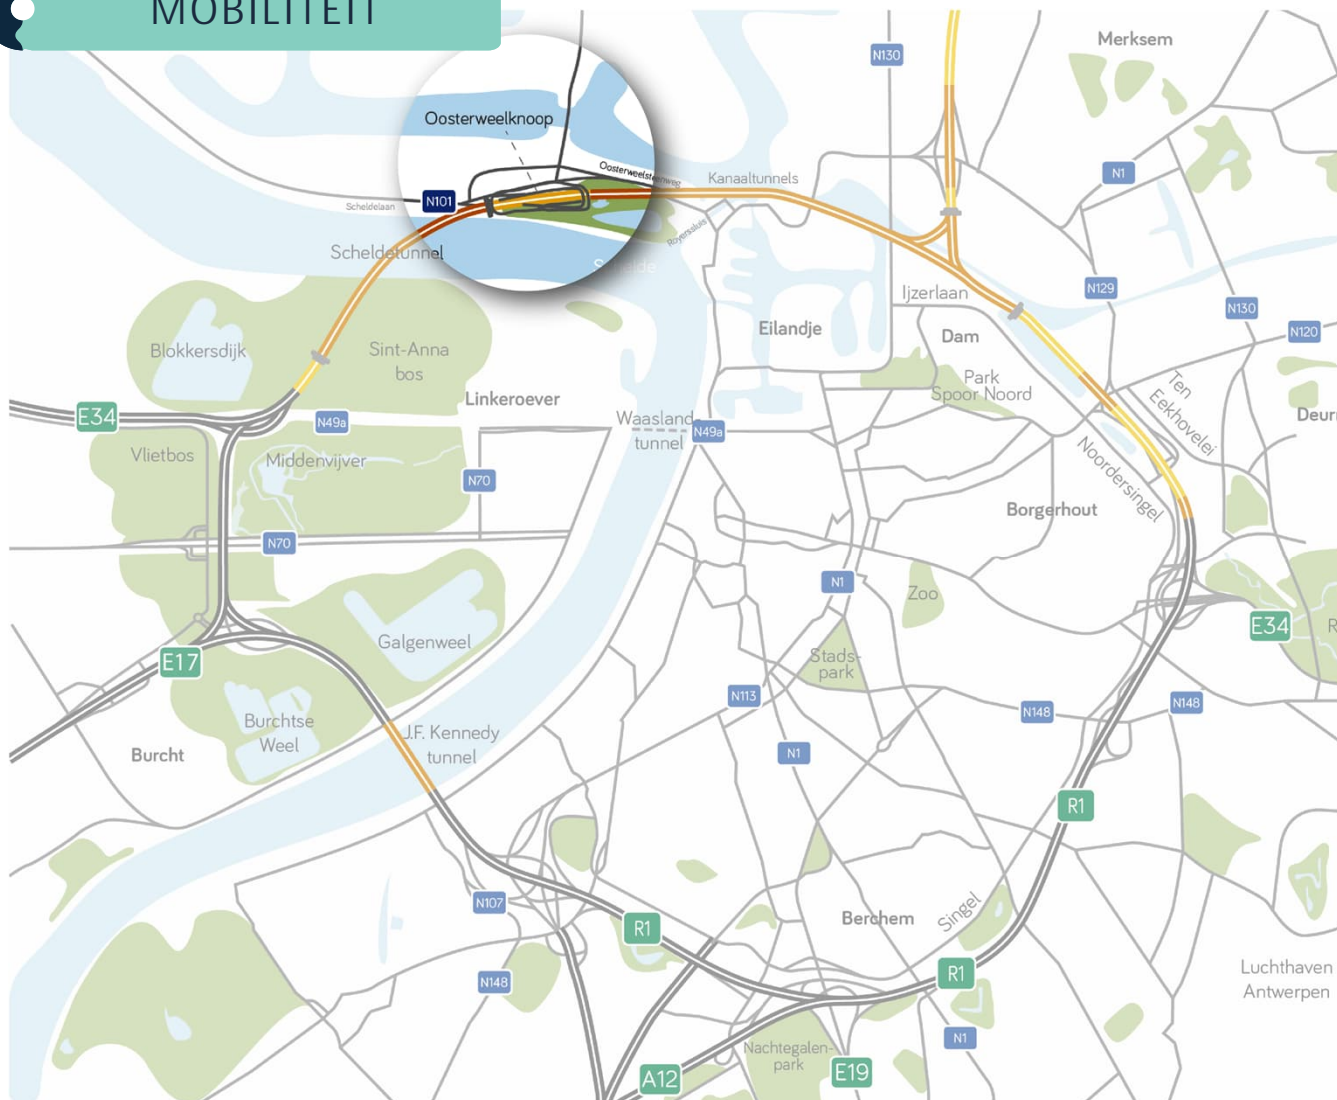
MOBILITEIT

Oosterweelknoop
Oosterweelsteenweg
Scheldelaan
N101
Royerssluis
Schelde
Kanaaltunnels
N130
Merksem
N1
Scheldetunnel
Ijzerlaan
N129
N130
N120
Blokkersdijk
Sint-Anna bos
Eilandje
Dam
Park Spoor Noord
Ten Eekhovelei
Deurne
E34
Linkeroever
N49a
Waasland tunnel
N49a
Noordersingel
Vlietbos
Middenvijver
N70
Borgerhout
N70
N1
Zoo
E34
Galgenweel
Stads-park
E17
N113
N148
N148
Burchtse Weel
J.F. Kennedy tunnel
Burcht
N1
R1
N107
R1
Berchem
Singel
R1
Luchthaven Antwerpen
N148
N1
Nachtegalen-park
A12
E19